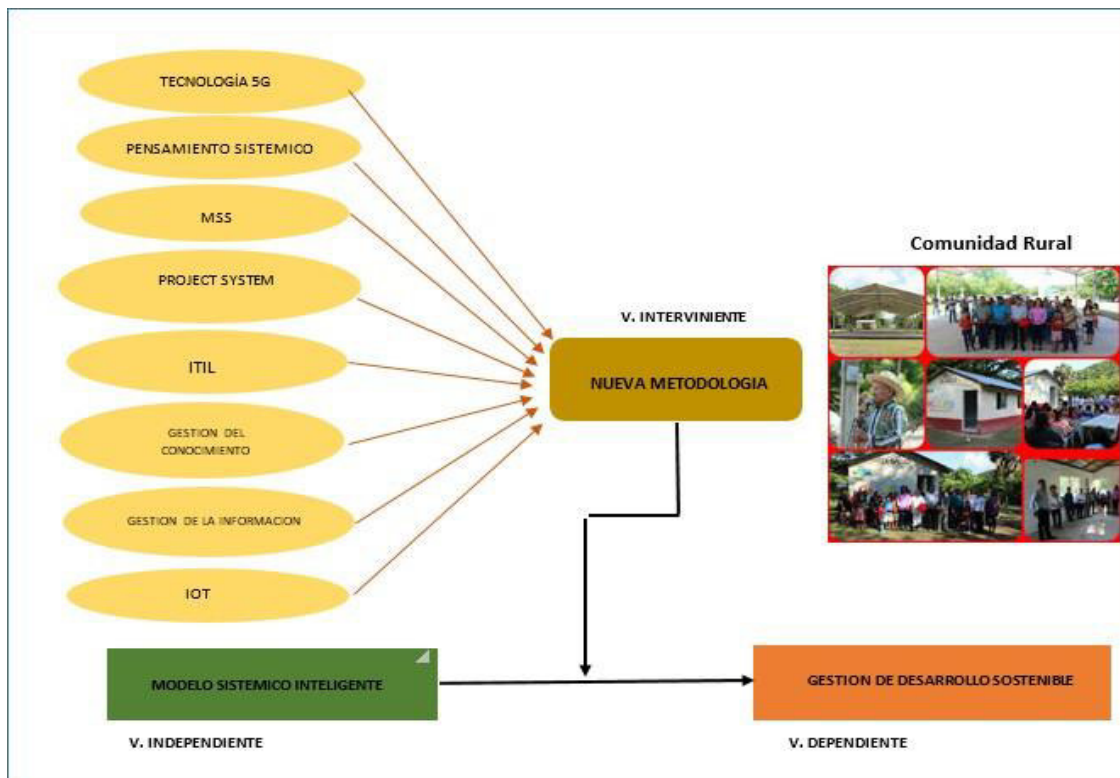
TECNOLOGÍA 5G

PENSAMIENTO SISTEMICO

MSS

PROJECT SYSTEM

ITIL

GESTION DEL CONOCIMIENTO

GESTION DE LA INFORMACION

IOT

V. INTERVINIENTE

NUEVA METODOLOGIA

Comunidad Rural

MODELO SISTEMICO INTELIGENTE

V. INDEPENDIENTE

GESTION DE DESARROLLO SOSTENIBLE

V. DEPENDIENTE